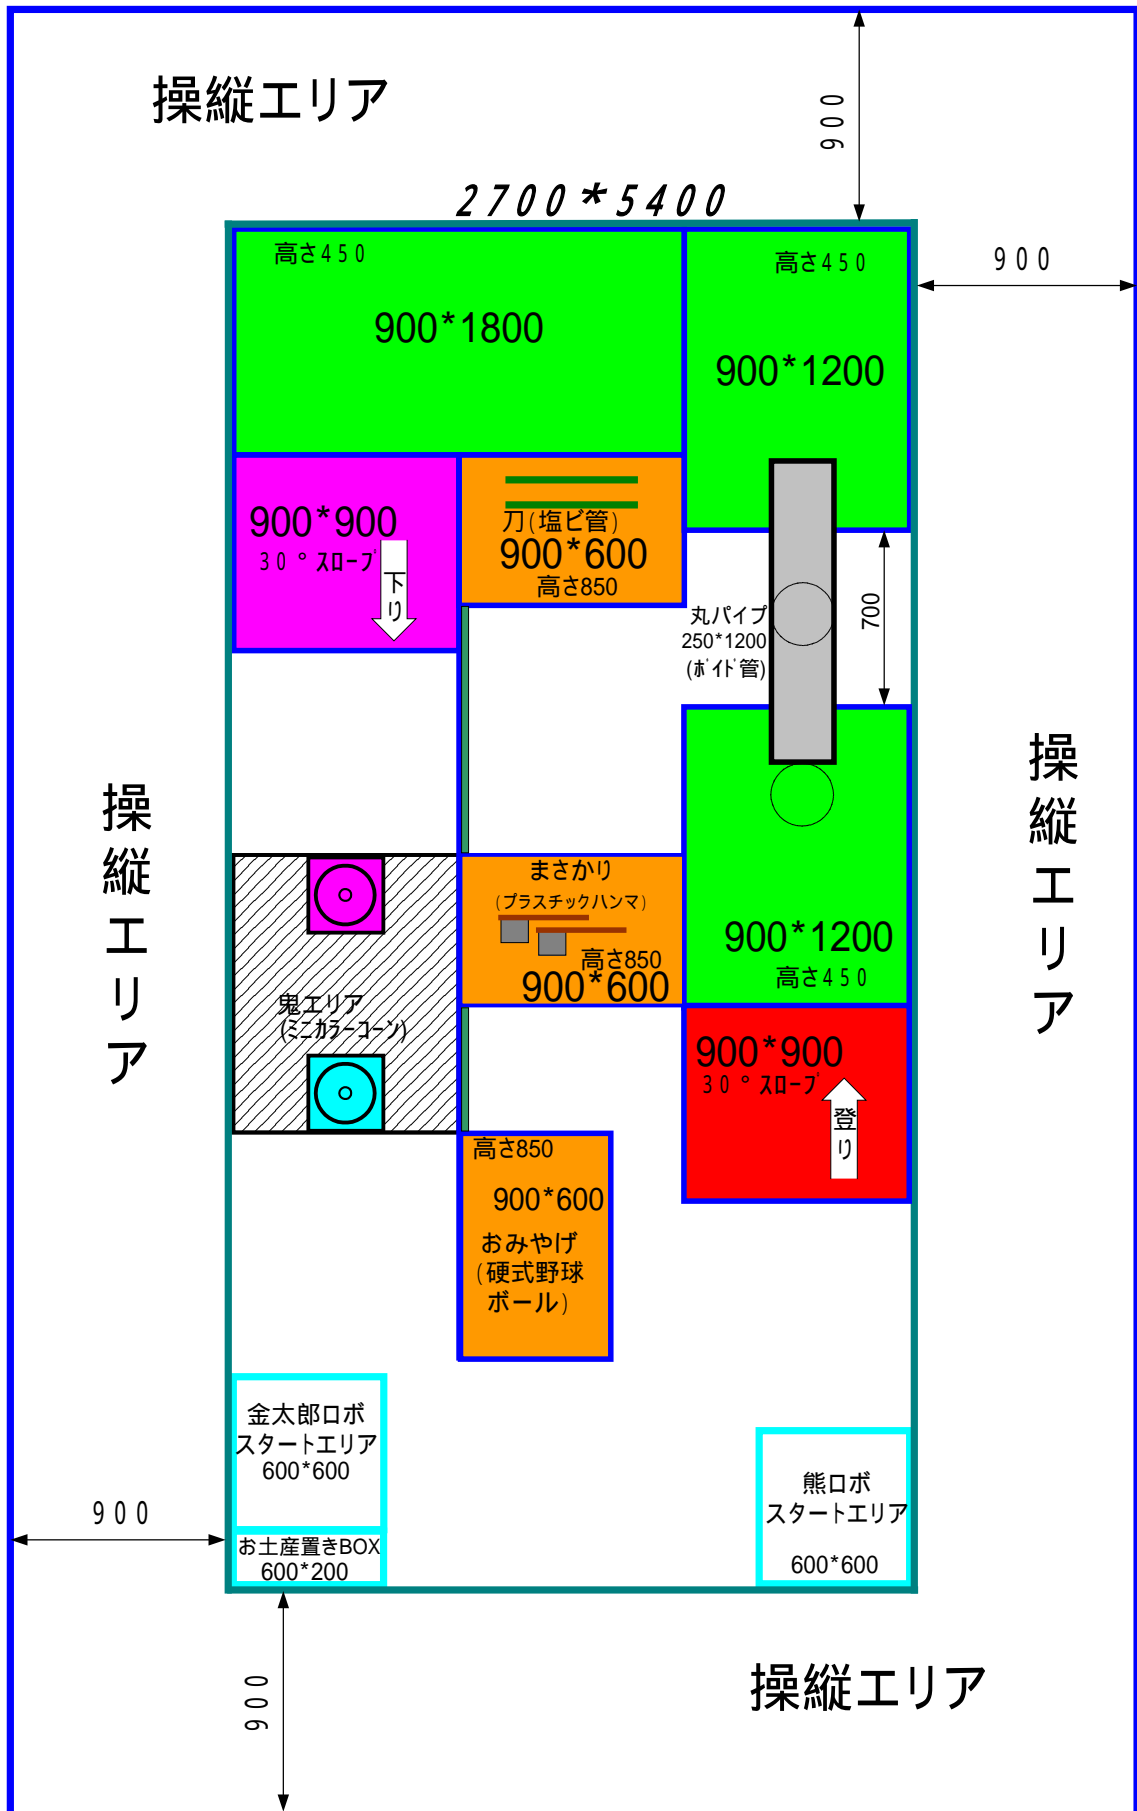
操縦エリア

900

2700＊5400

900

高さ450
900*1800

高さ450
900*1200

900*900
30°スロープ
下り

刀(塩ビ管)
900*600
高さ850

丸パイプ
250*1200
(ボイド管)

700

操縦エリア

操縦エリア

まさかり
(プラスチックハンマ)
高さ850
900*600

900*1200
高さ450

鬼エリア
(ミニカラーコーン)

900*900
30°スロープ
登り

高さ850
900*600
おみやげ
(硬式野球ボール)

金太郎ロボ
スタートエリア
600*600

お土産置きBOX
600*200

熊ロボ
スタートエリア
600*600

900

900

操縦エリア